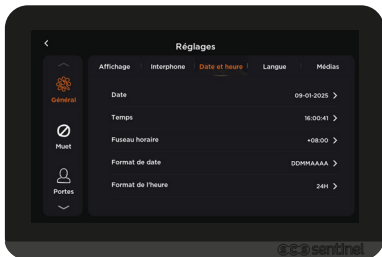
Réglages

Général

Muet

Portes

Affichage | Interphone | Date et heure | Langue | Médias

Date 09-01-2025 >

Temps 16:00:41 >

Fuseau horaire +08:00 >

Format de date DDMMAAAA >

Format de l'heure 24H >

sentinel